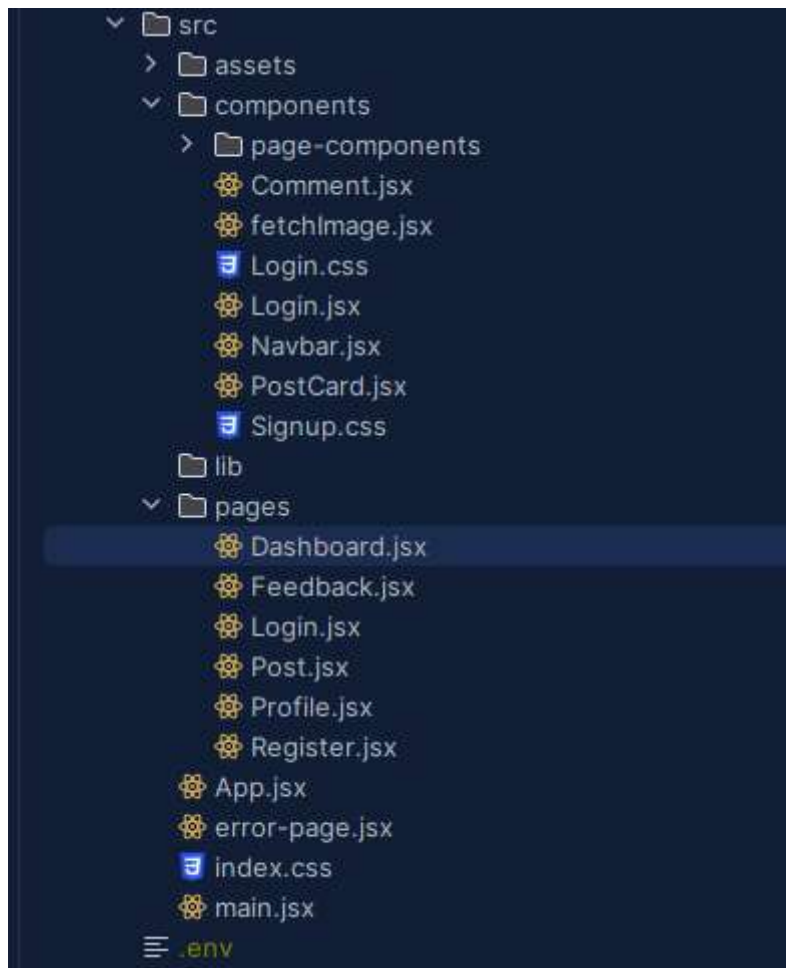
src
assets
components
page-components
Comment.jsx
fetchImage.jsx
Login.css
Login.jsx
Navbar.jsx
PostCard.jsx
Signup.css
lib
pages
Dashboard.jsx
Feedback.jsx
Login.jsx
Post.jsx
Profile.jsx
Register.jsx
App.jsx
error-page.jsx
index.css
main.jsx
.env